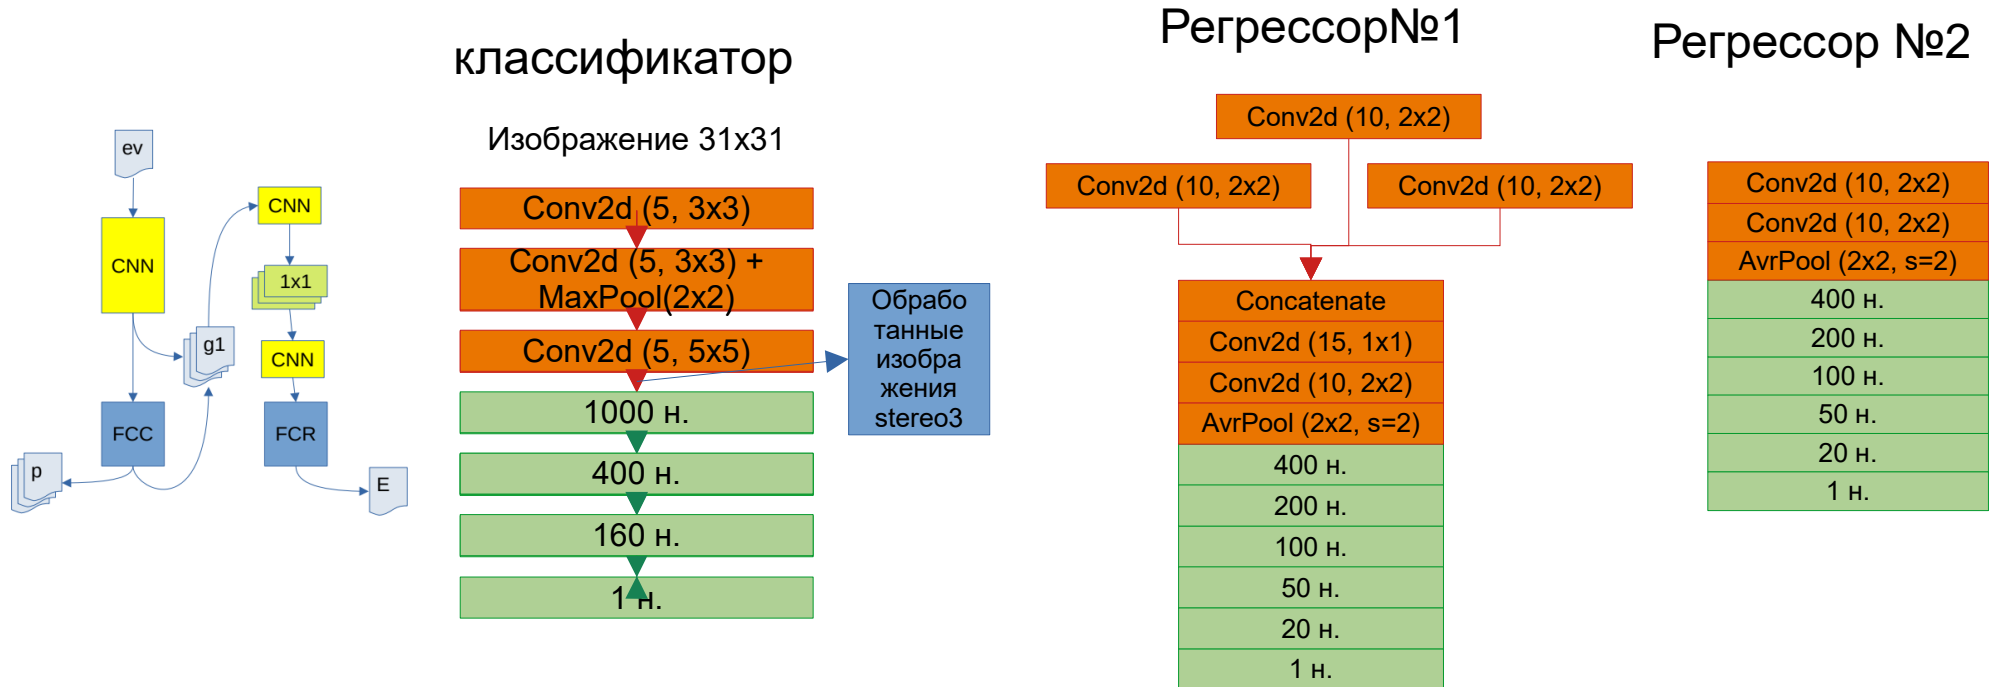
ev

CNN

CNN

1x1

g1

CNN

FCC

FCR

p

E

классификатор

Изображение 31x31

Conv2d (5, 3x3)

Conv2d (5, 3x3) + MaxPool(2x2)

Conv2d (5, 5x5)

1000 н.

400 н.

160 н.

1 н.

Обработанные изображения stereo3

Регрессор№1

Conv2d (10, 2x2)

Conv2d (10, 2x2)

Conv2d (10, 2x2)

Concatenate

Conv2d (15, 1x1)

Conv2d (10, 2x2)

AvrPool (2x2, s=2)

400 н.

200 н.

100 н.

50 н.

20 н.

1 н.

Регрессор №2

Conv2d (10, 2x2)

Conv2d (10, 2x2)

AvrPool (2x2, s=2)

400 н.

200 н.

100 н.

50 н.

20 н.

1 н.